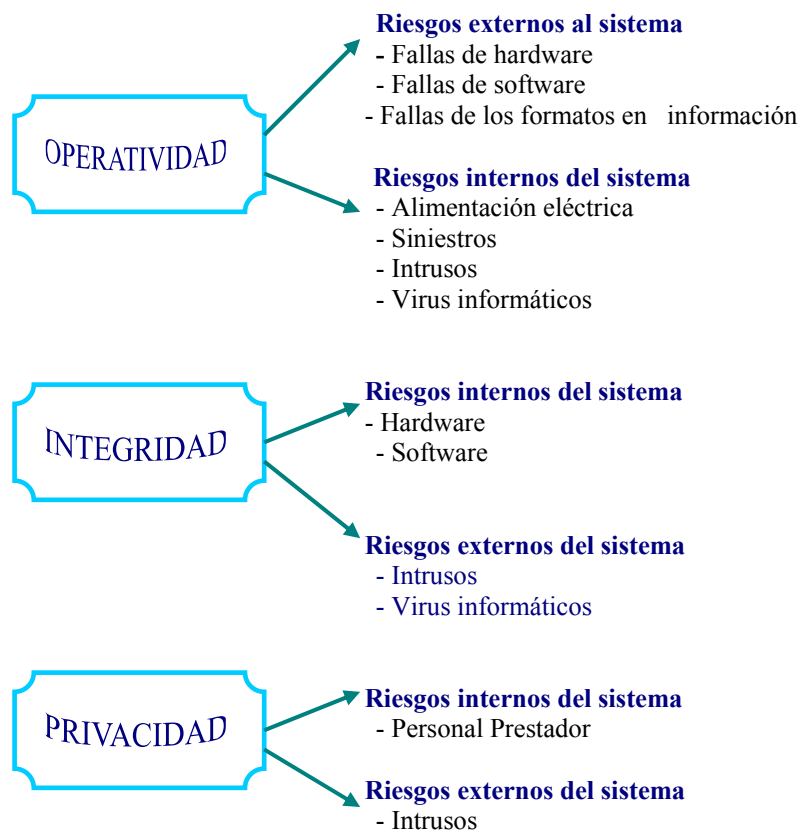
OPERATIVIDAD

Riesgos externos al sistema
- Fallas de hardware
- Fallas de software
- Fallas de los formatos en información

Riesgos internos del sistema
- Alimentación eléctrica
- Siniestros
- Intrusos
- Virus informáticos

INTEGRIDAD

Riesgos internos del sistema
- Hardware
- Software

Riesgos externos del sistema
- Intrusos
- Virus informáticos

PRIVACIDAD

Riesgos internos del sistema
- Personal Prestador

Riesgos externos del sistema
- Intrusos